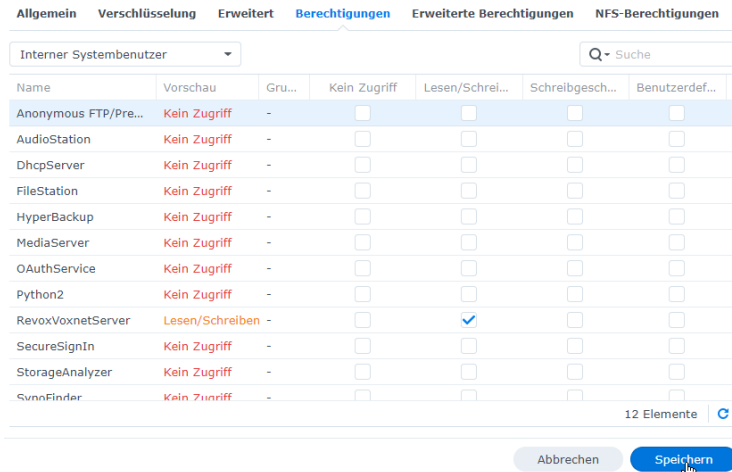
Allgemein Verschlüsselung Erweitert Berechtigungen Erweiterte Berechtigungen NFS-Berechtigungen

Interner Systembenutzer

Suche

| Name | Vorschau | Gru... | Kein Zugriff | Lesen/Schrei... | Schreibgesch... | Benutzerdef... |
|---|---|---|---|---|---|---|
| Anonymous FTP/Pre... | Kein Zugriff | - | | | | |
| AudioStation | Kein Zugriff | - | | | | |
| DhcpServer | Kein Zugriff | - | | | | |
| FileStation | Kein Zugriff | - | | | | |
| HyperBackup | Kein Zugriff | - | | | | |
| MediaServer | Kein Zugriff | - | | | | |
| OAuthService | Kein Zugriff | - | | | | |
| Python2 | Kein Zugriff | - | | | | |
| RevoxVoxnetServer | Lesen/Schreiben | - | | ✓ | | |
| SecureSignIn | Kein Zugriff | - | | | | |
| StorageAnalyzer | Kein Zugriff | - | | | | |
| SynoFinder | Kein Zugriff | - | | | | |

12 Elemente

Abbrechen Speichern